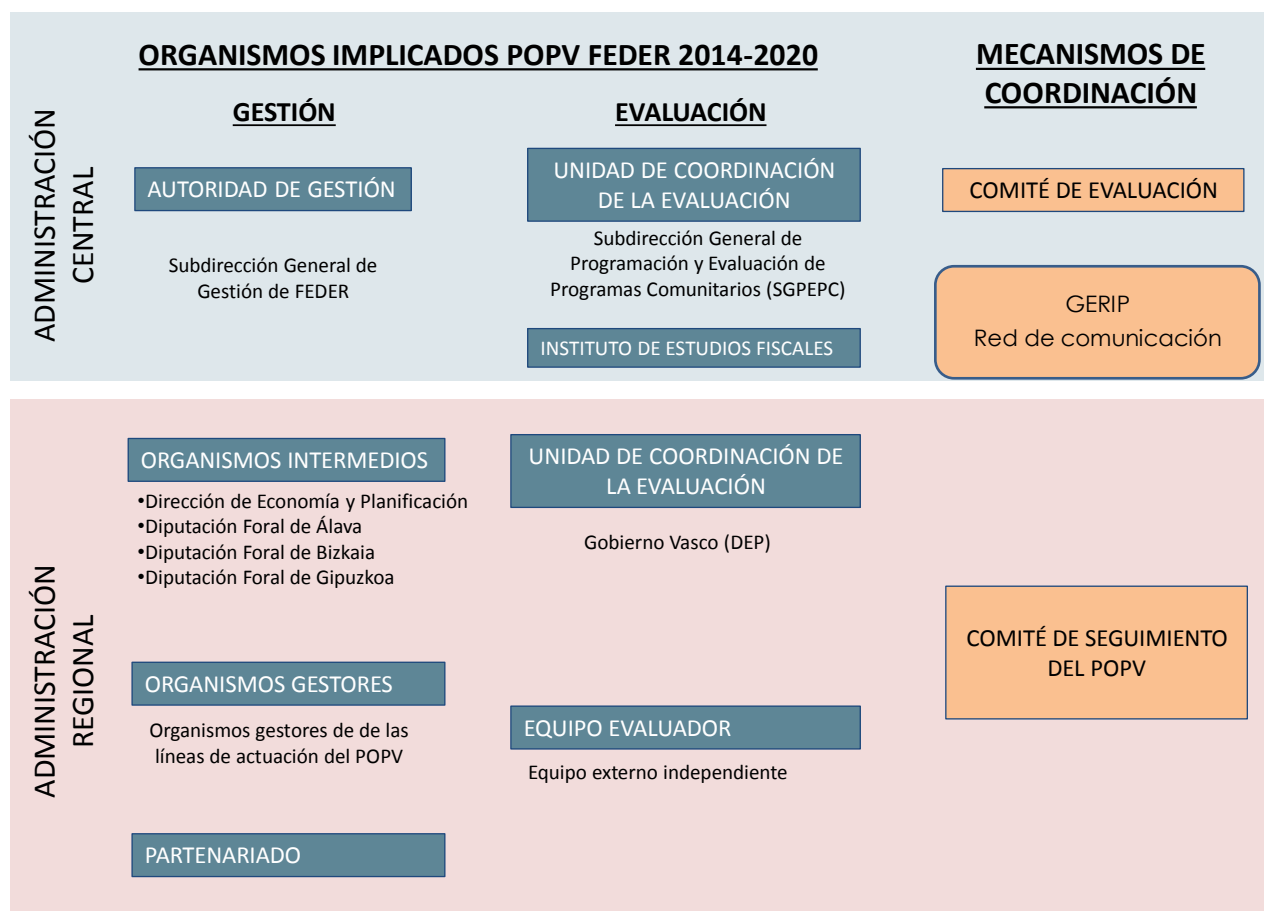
ORGANISMOS IMPLICADOS POPV FEDER 2014-2020

MECANISMOS DE COORDINACIÓN

ADMINISTRACIÓN CENTRAL

GESTIÓN

EVALUACIÓN

AUTORIDAD DE GESTIÓN

Subdirección General de Gestión de FEDER

UNIDAD DE COORDINACIÓN DE LA EVALUACIÓN

Subdirección General de Programación y Evaluación de Programas Comunitarios (SGPEPC)

INSTITUTO DE ESTUDIOS FISCALES

COMITÉ DE EVALUACIÓN

GERIP
Red de comunicación

ADMINISTRACIÓN REGIONAL

ORGANISMOS INTERMEDIOS

•Dirección de Economía y Planificación
•Diputación Foral de Álava
•Diputación Foral de Bizkaia
•Diputación Foral de Gipuzkoa

UNIDAD DE COORDINACIÓN DE LA EVALUACIÓN

Gobierno Vasco (DEP)

COMITÉ DE SEGUIMIENTO DEL POPV

ORGANISMOS GESTORES

Organismos gestores de de las líneas de actuación del POPV

EQUIPO EVALUADOR

Equipo externo independiente

PARTENARIADO